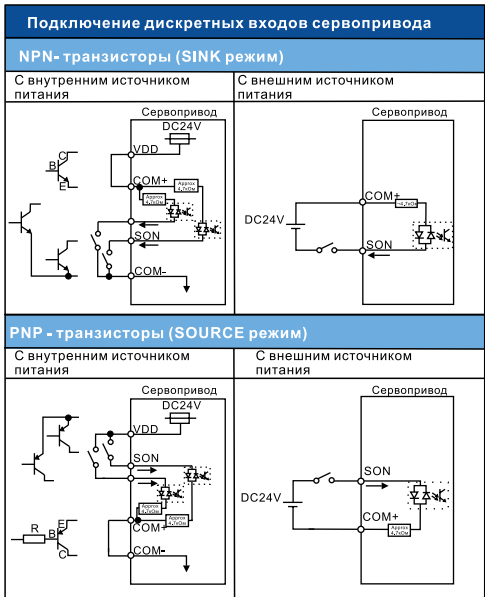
Подключение дискретных входов сервопривода

NPN- транзисторы (SINK режим)

| С внутренним источником питания | С внешним источником питания |
|---|---|
| Сервопривод DC24V VDD C B E COM+ Approx 4.7kOm Approx 4.7kOm SON COM- | Сервопривод COM+ 4.7kOm DC24V SON |

PNP - транзисторы (SOURCE режим)

| С внутренним источником питания | С внешним источником питания |
|---|---|
| Сервопривод DC24V VDD SON Approx 4.7kOm R B E C COM+ Approx 4.7kOm COM- | Сервопривод SON DC24V COM+ Approx 4.7kOm |